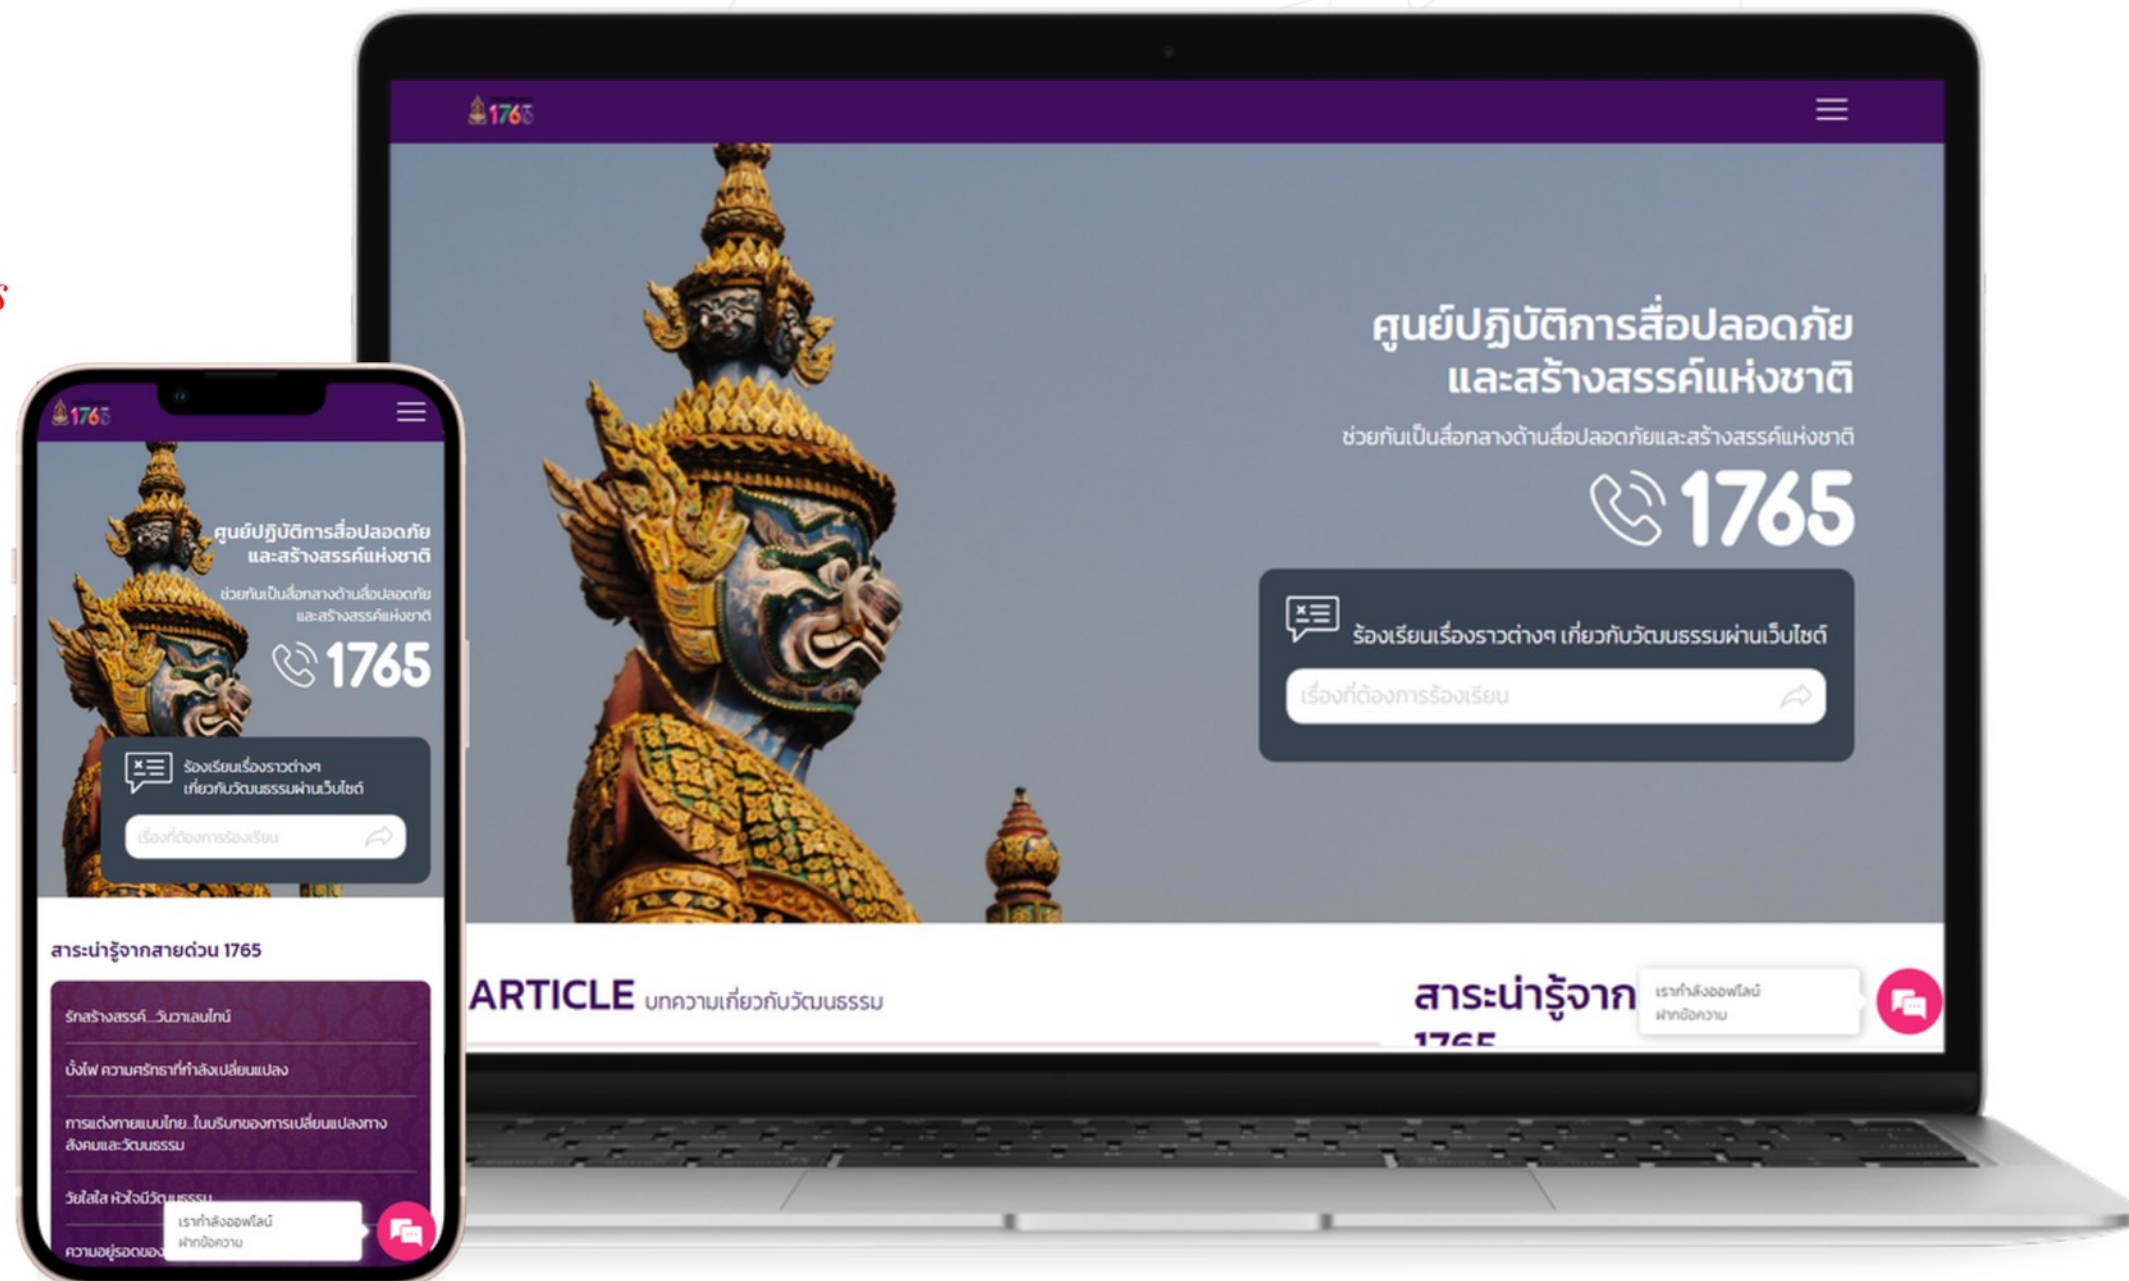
1765

ศูนย์ปฏิบัติการสื่อปลอดภัย และสร้างสรรค์แห่งชาติ

ช่วยกันเป็นสื่อกลางด้านสื่อปลอดภัยและสร้างสรรค์แห่งชาติ

1765

ร้องเรียนเรื่องราวต่างๆ เกี่ยวกับวัฒนธรรมผ่านเว็บไซต์

เรื่องที่ต้องการร้องเรียน

ARTICLE บทความเกี่ยวกับวัฒนธรรม

สาระน่ารู้จาก 1765

เรากำลังออฟไลน์ ฝากข้อความ

1765

ศูนย์ปฏิบัติการสื่อปลอดภัย และสร้างสรรค์แห่งชาติ

ช่วยกันเป็นสื่อกลางด้านสื่อปลอดภัย และสร้างสรรค์แห่งชาติ

1765

ร้องเรียนเรื่องราวต่างๆ เกี่ยวกับวัฒนธรรมผ่านเว็บไซต์

เรื่องที่ต้องการร้องเรียน

สาระน่ารู้จากสายด่วน 1765

รักสร้างสรรค์...วันวาเลนไทน์

บั้งไฟ ความศรัทธาที่กำลังเปลี่ยนแปลง

การแต่งกายแบบไทย...ในบริบทของการเปลี่ยนแปลงทางสังคมและวัฒนธรรม

วัยใสใส หัวใจมีวัฒนธรรม

ความอยู่รอดของ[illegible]

เรากำลังออฟไลน์ ฝากข้อความ